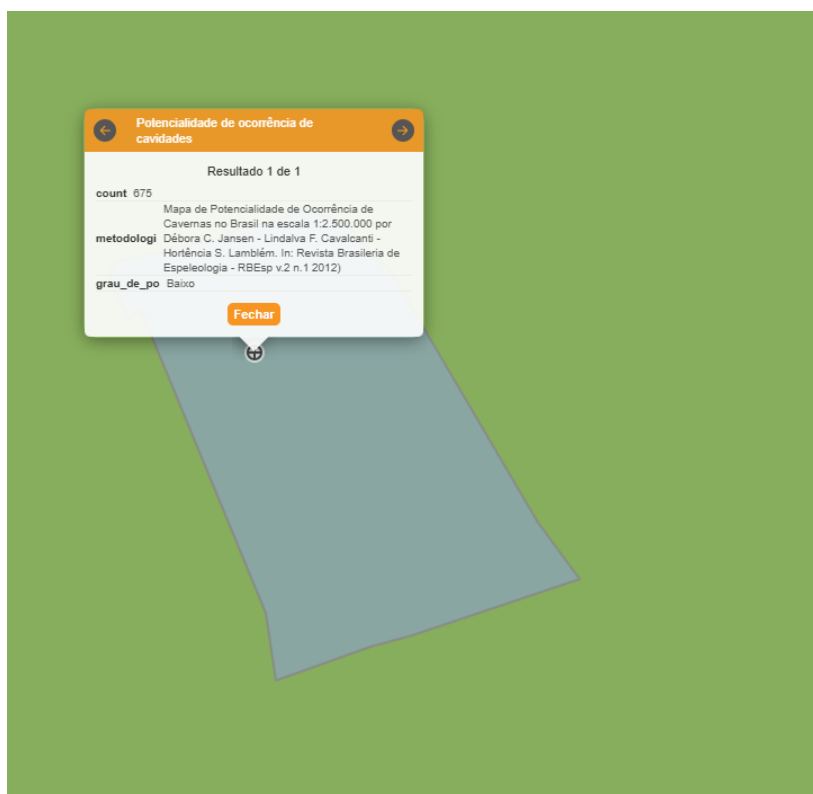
Potencialidade de ocorrência de cavidades

Resultado 1 de 1

| | |
|---|---|
| count | 675 |
| metodologi | Mapa de Potencialidade de Ocorrência de Cavernas no Brasil na escala 1:2.500.000 por Débora C. Jansen - Lindalva F. Cavalcanti - Hortência S. Lamblém. In: Revista Brasileria de Espeleologia - RBEsp v.2 n.1 2012) |
| grau_de_po | Baixo |

Fechar